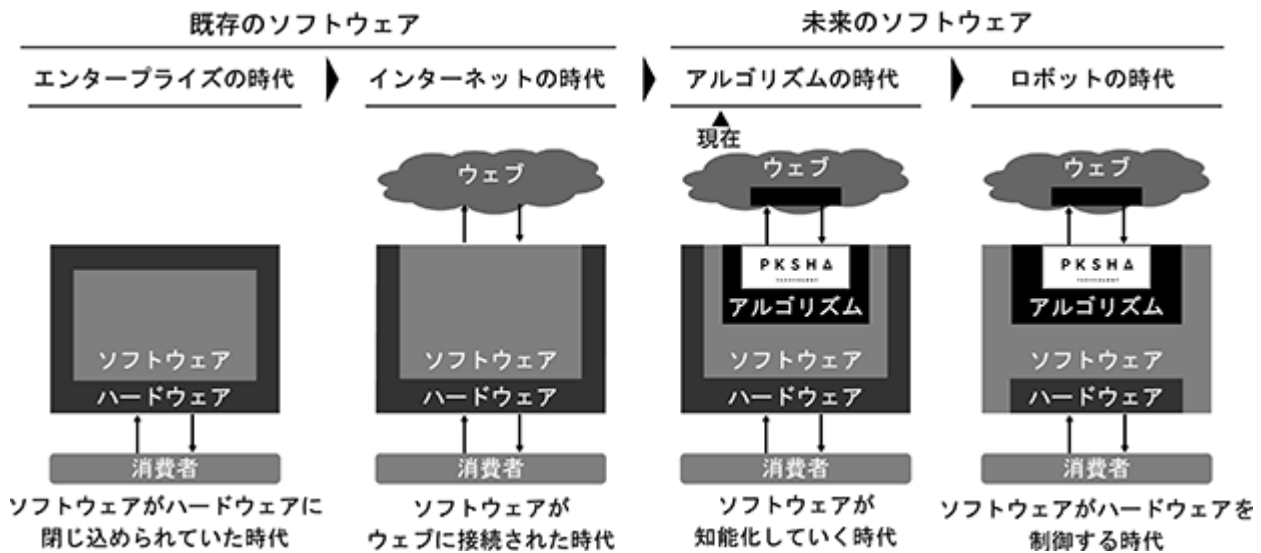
既存のソフトウェア

未来のソフトウェア

エンタープライズの時代

インターネットの時代

アルゴリズムの時代

ロボットの時代

▲
現在

ウェブ

ウェブ

ウェブ

PKSHA

PKSHA

アルゴリズム

アルゴリズム

ソフトウェア

ソフトウェア

ソフトウェア

ソフトウェア

ハードウェア

ハードウェア

ハードウェア

ハードウェア

消費者

消費者

消費者

消費者

ソフトウェアがハードウェアに閉じ込められていた時代

ソフトウェアがウェブに接続された時代

ソフトウェアが知能化していく時代

ソフトウェアがハードウェアを制御する時代